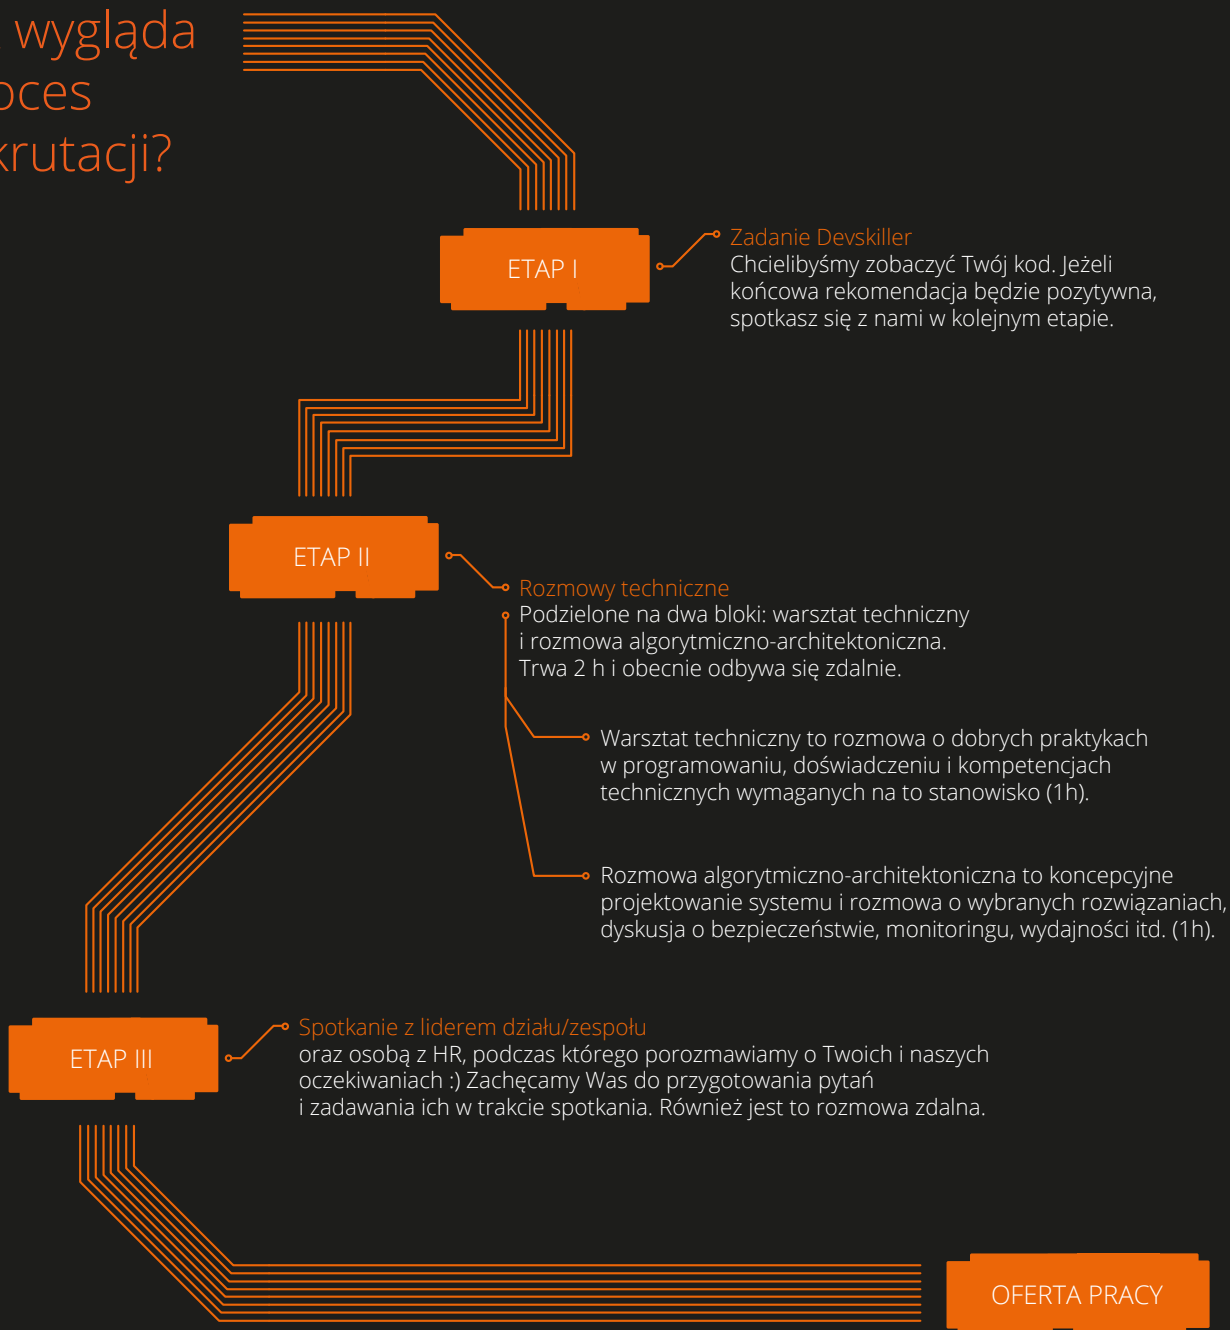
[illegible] wygląda
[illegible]oces
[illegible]krutacji?

ETAP I

Zadanie Devskiller
Chcielibyśmy zobaczyć Twój kod. Jeżeli końcowa rekomendacja będzie pozytywna, spotkasz się z nami w kolejnym etapie.

ETAP II

Rozmowy techniczne
Podzielone na dwa bloki: warsztat techniczny i rozmowa algorytmiczno-architektoniczna. Trwa 2 h i obecnie odbywa się zdalnie.

Warsztat techniczny to rozmowa o dobrych praktykach w programowaniu, doświadczeniu i kompetencjach technicznych wymaganych na to stanowisko (1h).

Rozmowa algorytmiczno-architektoniczna to koncepcyjne projektowanie systemu i rozmowa o wybranych rozwiązaniach, dyskusja o bezpieczeństwie, monitoringu, wydajności itd. (1h).

ETAP III

Spotkanie z liderem działu/zespołu
oraz osobą z HR, podczas którego porozmawiamy o Twoich i naszych oczekiwaniach :) Zachęcamy Was do przygotowania pytań i zadawania ich w trakcie spotkania. Również jest to rozmowa zdalna.

OFERTA PRACY